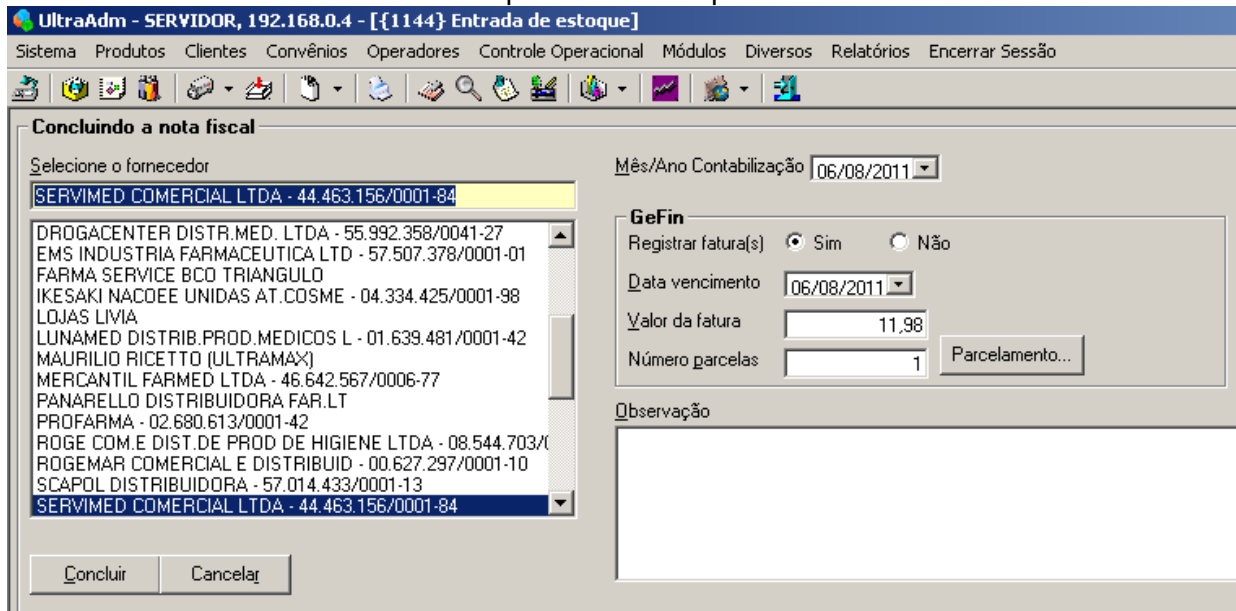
UltraAdm - SERVIDOR, 192.168.0.4 - [{1144} Entrada de estoque]

Sistema Produtos Clientes Convênios Operadores Controle Operacional Módulos Diversos Relatórios Encerrar Sessão

Concluindo a nota fiscal

Selecione o fornecedor

SERVIMED COMERCIAL LTDA - 44.463.156/0001-84

DROGACENTER DISTR.MED. LTDA - 55.992.358/0041-27
EMS INDUSTRIA FARMACEUTICA LTD - 57.507.378/0001-01
FARMA SERVICE BCO TRIANGULO
IKESAKI NACOEE UNIDAS AT.COSME - 04.334.425/0001-98
LOJAS LIVIA
LUNAMED DISTRIB.PROD.MEDICOS L - 01.639.481/0001-42
MAURILIO RICETTO (ULTRAMAX)
MERCANTIL FARMED LTDA - 46.642.567/0006-77
PANARELLO DISTRIBUIDORA FAR.LT
PROFARMA - 02.680.613/0001-42
ROGE COM.E DIST.DE PROD DE HIGIENE LTDA - 08.544.703/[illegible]
ROGEMAR COMERCIAL E DISTRIBUID - 00.627.297/0001-10
SCAPOL DISTRIBUIDORA - 57.014.433/0001-13
SERVIMED COMERCIAL LTDA - 44.463.156/0001-84

Concluir Cancelar

Mês/Ano Contabilização 06/08/2011

GeFin

Registrar fatura(s) Sim Não

Data vencimento 06/08/2011

Valor da fatura 11,98

Número parcelas 1 Parcelamento...

Observação